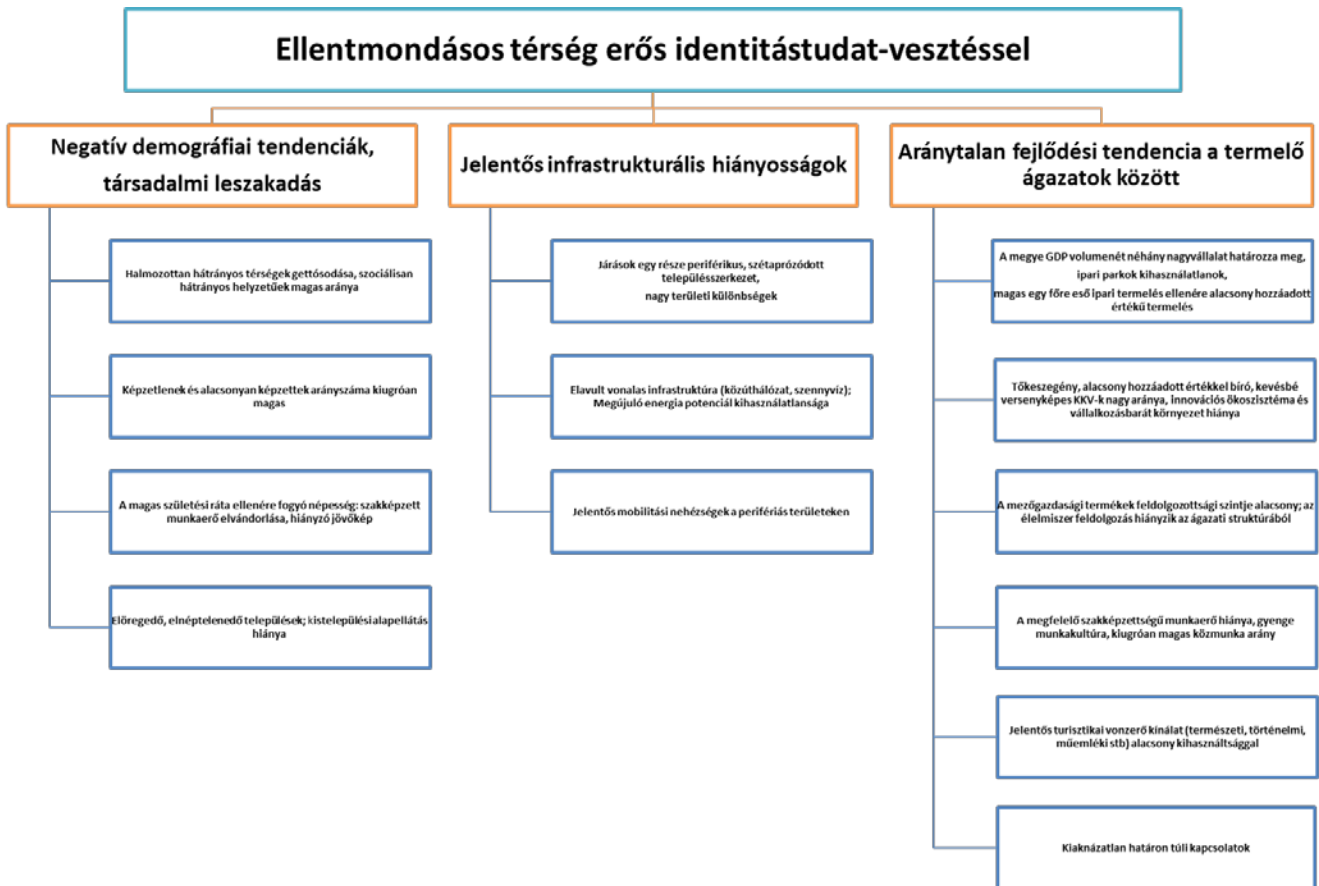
Ellentmondásos térség erős identitástudat-vesztéssel

Negatív demográfiai tendenciák, társadalmi leszakadás

Halmozottan hátrányos térségek gettósodása, szociálisan hátrányos helyzetűek magas aránya

Képzetlenek és alacsonyan képzettek arányszáma kiugróan magas

A magas születési ráta ellenére fogyó népesség; szakképzett munkaerő elvándorlása, hiányzó jövőkép

Elöregedő, elnéptelenedő települések; kistelepülési alapellátás hiánya

Jelentős infrastrukturális hiányosságok

Járások egy része periférikus, szétaprózódott településszerkezet, nagy területi különbségek

Elavult vonalas infrastruktúra (közúthálózat, szennyvíz); Megújuló energia potenciál kihasználatlansága

Jelentős mobilitási nehézségek a perifériás területeken

Aránytalan fejlődési tendencia a termelő ágazatok között

A megye GDP volumenét néhány nagyvállalat határozza meg, ipari parkok kihasználatlanok, magas egy főre eső ipari termelés ellenére alacsony hozzáadott értékű termelés

Tőkeszegény, alacsony hozzáadott értékkel bíró, kevésbé versenyképes KKV-k nagy aránya, innovációs ökoszisztéma és vállalkozásbarát környezet hiánya

A mezőgazdasági termékek feldolgozottsági szintje alacsony; az élelmiszer feldolgozás hiányzik az ágazati struktúrából

A megfelelő szakképzettségű munkaerő hiánya, gyenge munkakultúra, kiugróan magas közmunka arány

Jelentős turisztikai vonzerő kínálat (természeti, történelmi, műemléki stb) alacsony kihasználtsággal

Kiaknázatlan határon túli kapcsolatok